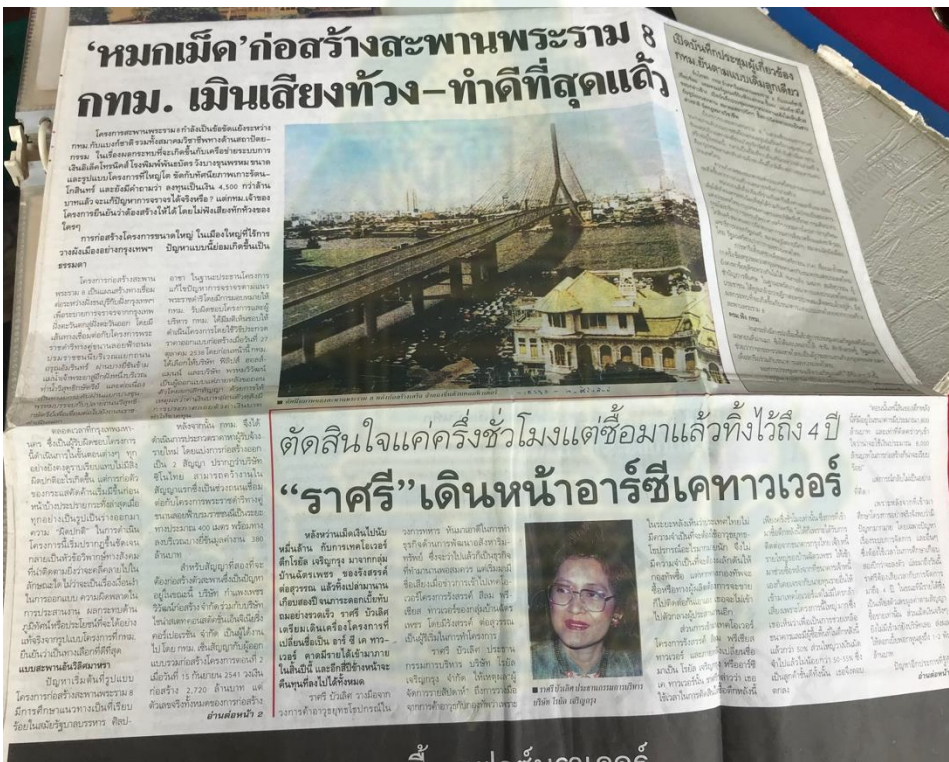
'หมกเม็ด'ก่อสร้างสะพานพระราม 8
กทม. เมินเสียงทักท้วง–ทำดีที่สุดแล้ว

โครงการสะพานพระราม 8 กำลังเป็นข้อขัดแย้งระหว่าง กทม. กับแนวคิดสถาปนิกและวิศวกร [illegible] ในเรื่องความโปร่งใส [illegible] ดำเนินโครงการที่ใหญ่โต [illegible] 4,500 กว่าล้านบาท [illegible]

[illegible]

ตัดสินใจแค่ครึ่งชั่วโมงแต่ซื้อมาแล้วทิ้งไว้ถึง 4 ปี
"ราศรี" เดินหน้าอาร์ซีเคทาวเวอร์

หลังจากวันเม็ดเงินไปนับหมื่นล้าน กับการเคหะแห่งชาติ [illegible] บริษัท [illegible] ราศรี บัวเลิศ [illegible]

■ ราศรี บัวเลิศ ประธานกรรมการบริหาร บริษัท โรบินสัน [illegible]

อ่านต่อหน้า 2

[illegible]